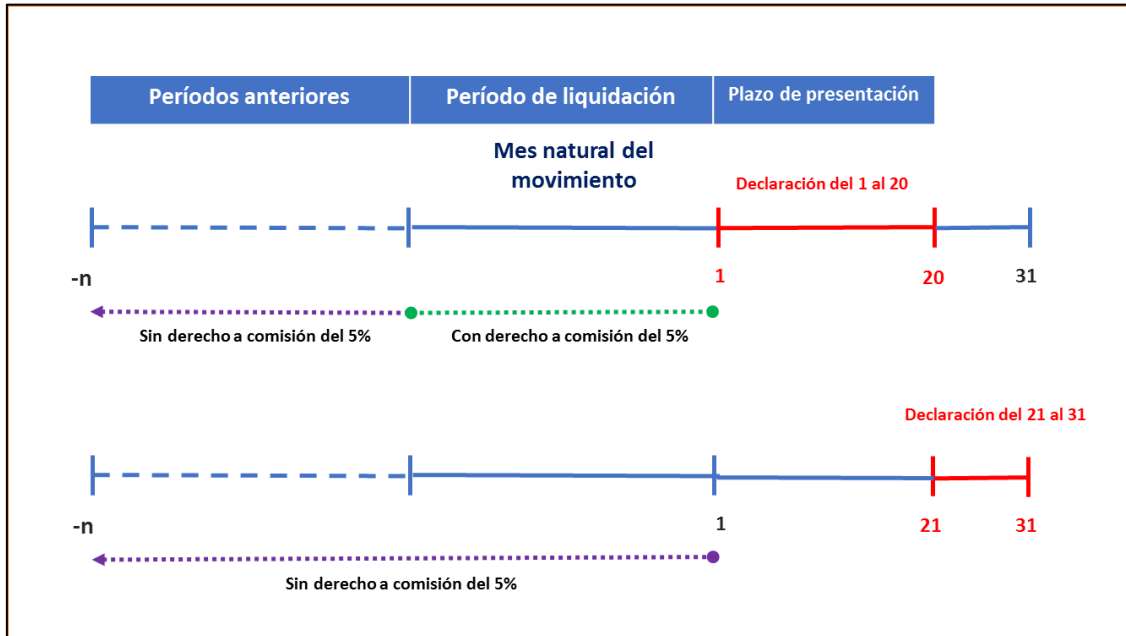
Períodos anteriores

Período de liquidación

Plazo de presentación

Mes natural del movimiento

Declaración del 1 al 20

-n

1

20

31

Sin derecho a comisión del 5%

Con derecho a comisión del 5%

Declaración del 21 al 31

-n

1

21

31

Sin derecho a comisión del 5%